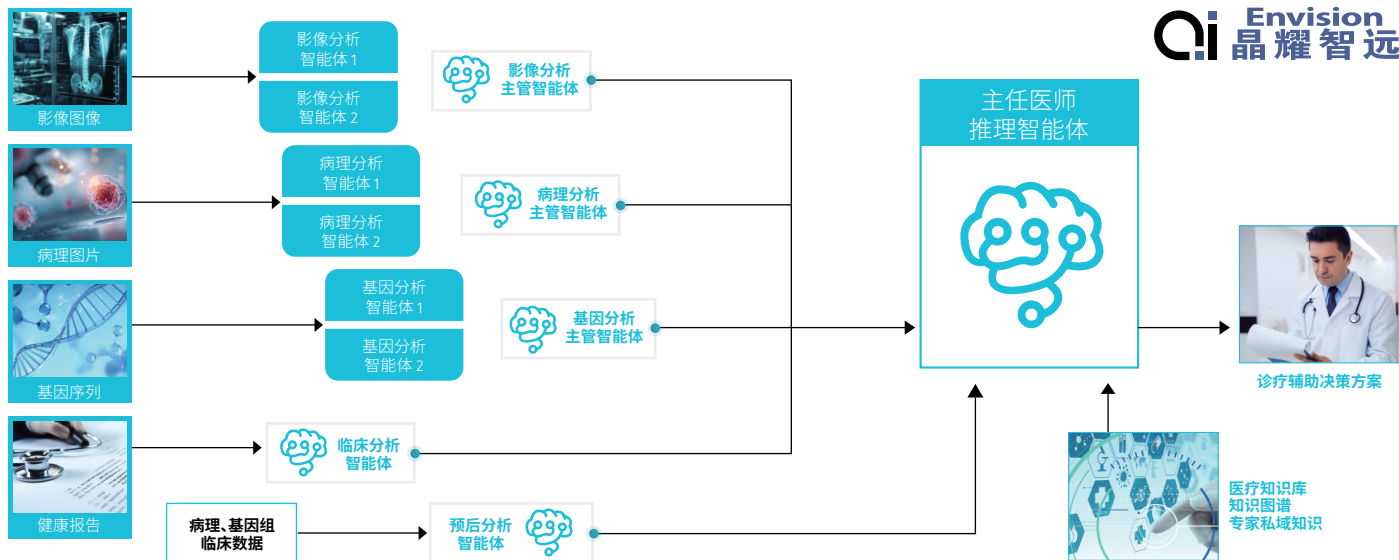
Envision
晶耀智远

影像图像

影像分析
智能体 1

影像分析
智能体 2

影像分析
主管智能体

病理图片

病理分析
智能体 1

病理分析
智能体 2

病理分析
主管智能体

基因序列

基因分析
智能体 1

基因分析
智能体 2

基因分析
主管智能体

健康报告

临床分析
智能体

病理、基因组
临床数据

预后分析
智能体

主任医师
推理智能体

诊疗辅助决策方案

医疗知识库
知识图谱
专家私域知识